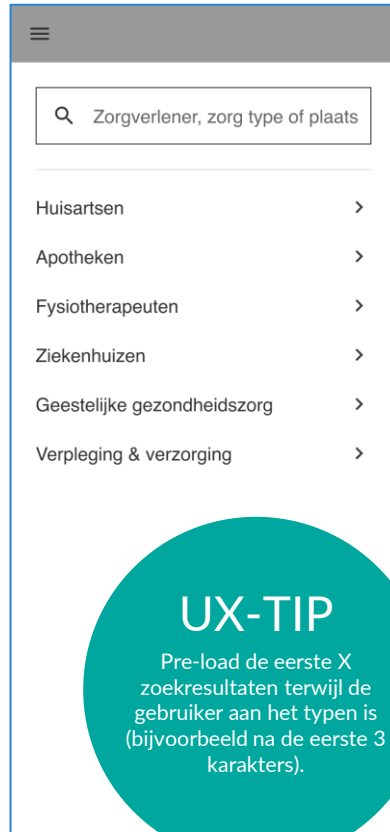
Zorgverlener, zorg type of plaats

Huisartsen >

Apotheken >

Fysiotherapeuten >

Ziekenhuizen >

Geestelijke gezondheidszorg >

Verpleging & verzorging >

UX-TIP

Pre-load de eerste X zoekresultaten terwijl de gebruiker aan het typen is (bijvoorbeeld na de eerste 3 karakters).